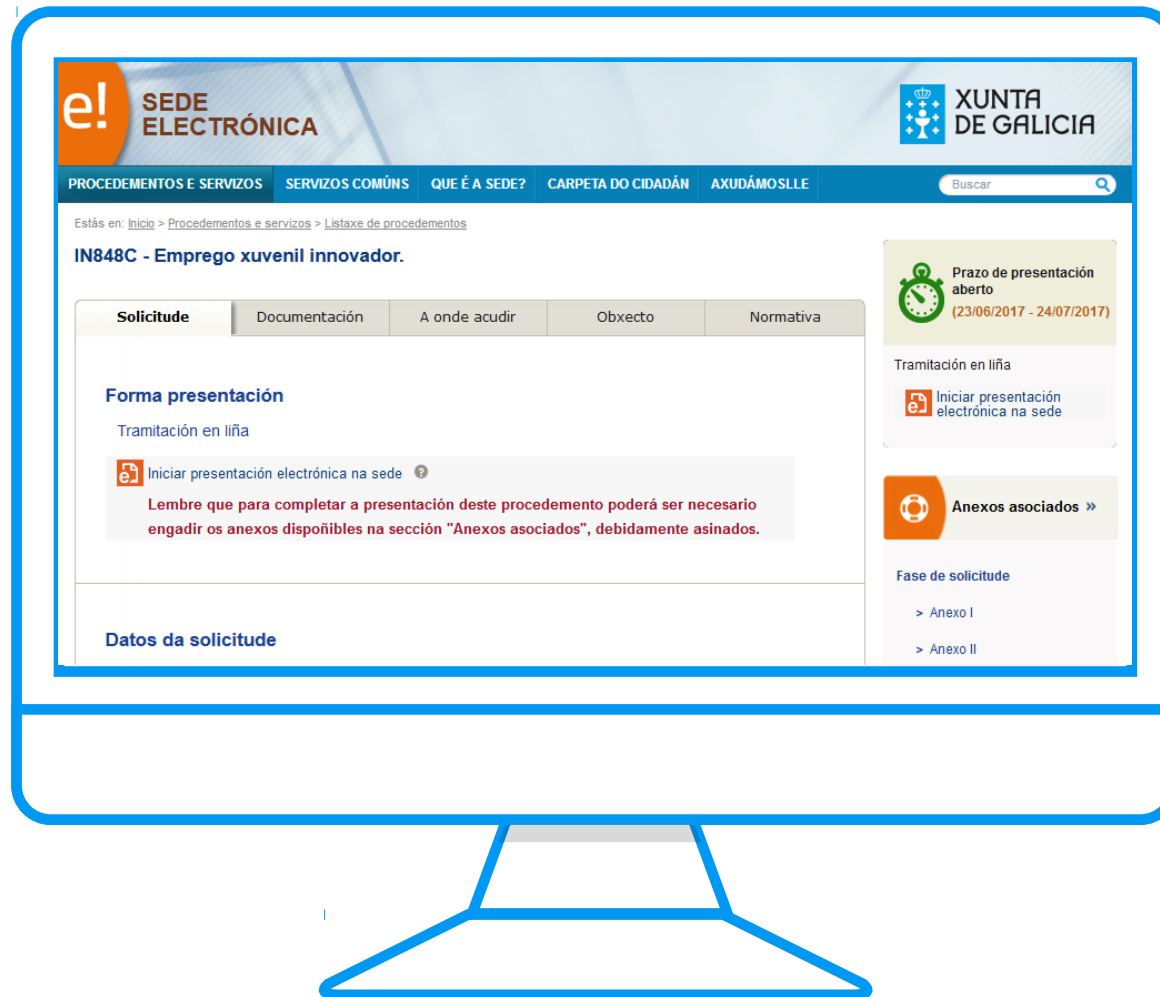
e! SEDE ELECTRÓNICA

XUNTA DE GALICIA

PROCEDEMENTOS E SERVIZOS | SERVIZOS COMÚNS | QUE É A SEDE? | CARPETA DO CIDADÁN | AXUDÁMOSLLE

Buscar

Estás en: Inicio > Procedementos e servizos > Listaxe de procedementos

IN848C - Emprego xuvenil innovador.

Solicitude | Documentación | A onde acudir | Obxecto | Normativa

Forma presentación

Tramitación en liña

Iniciar presentación electrónica na sede

Lembre que para completar a presentación deste procedemento poderá ser necesario engadir os anexos dispoñibles na sección "Anexos asociados", debidamente asinados.

Datos da solicitude

Prazo de presentación aberto
(23/06/2017 - 24/07/2017)

Tramitación en liña

Iniciar presentación electrónica na sede

Anexos asociados »

Fase de solicitude

> Anexo I

> Anexo II